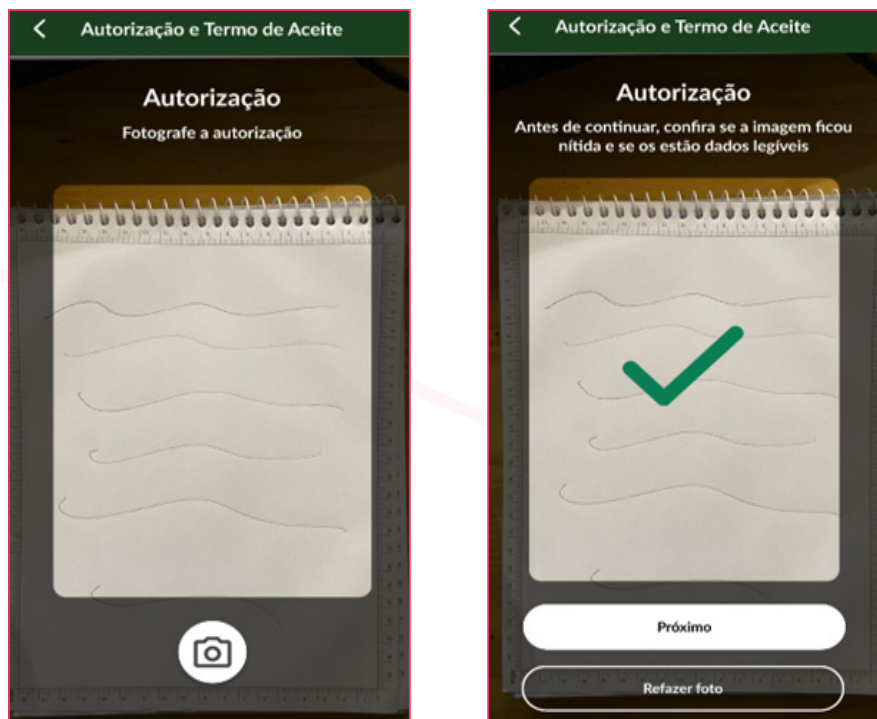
Autorização e Termo de Aceite

Autorização

Fotografe a autorização

Autorização e Termo de Aceite

Autorização

Antes de continuar, confira se a imagem ficou nítida e se os estão dados legíveis

Próximo

Refazer foto